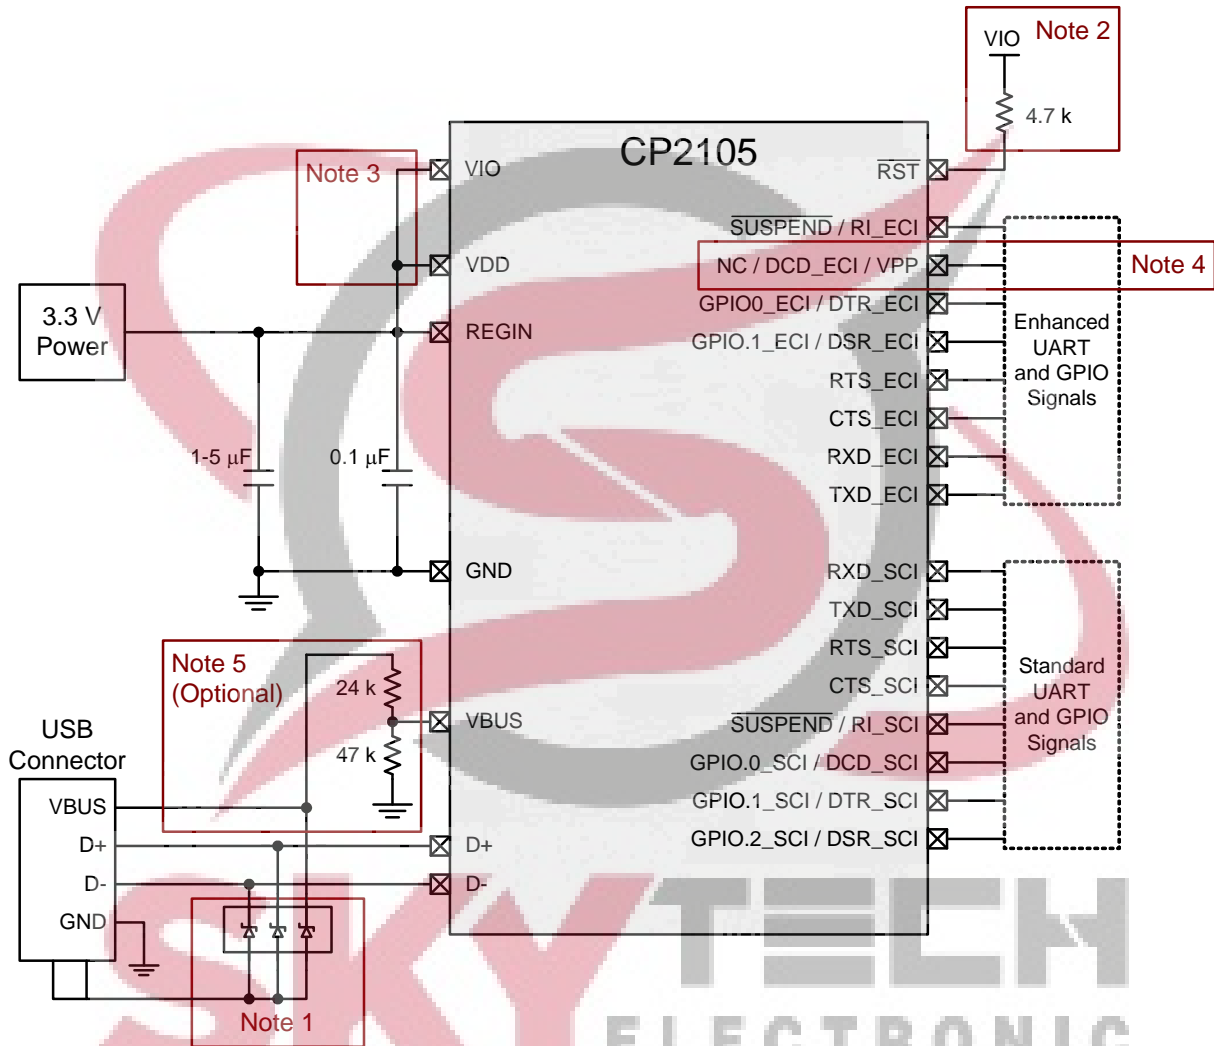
VIO Note 2

4.7 k

CP2105

Note 3

VIO

VDD

REGIN

GND

VBUS

D+

D-

$\overline{RST}$

$\overline{SUSPEND}$ / RI_ECI

NC / DCD_ECI / VPP

Note 4

GPIO0_ECI / DTR_ECI

GPIO.1_ECI / DSR_ECI

RTS_ECI

CTS_ECI

RXD_ECI

TXD_ECI

Enhanced UART and GPIO Signals

RXD_SCI

TXD_SCI

RTS_SCI

CTS_SCI

$\overline{SUSPEND}$ / RI_SCI

GPIO.0_SCI / DCD_SCI

GPIO.1_SCI / DTR_SCI

GPIO.2_SCI / DSR_SCI

Standard UART and GPIO Signals

3.3 V Power

1-5 µF

0.1 µF

Note 5 (Optional)

24 k

47 k

USB Connector

VBUS

D+

D-

GND

Note 1

SKY TECH ELECTRONIC